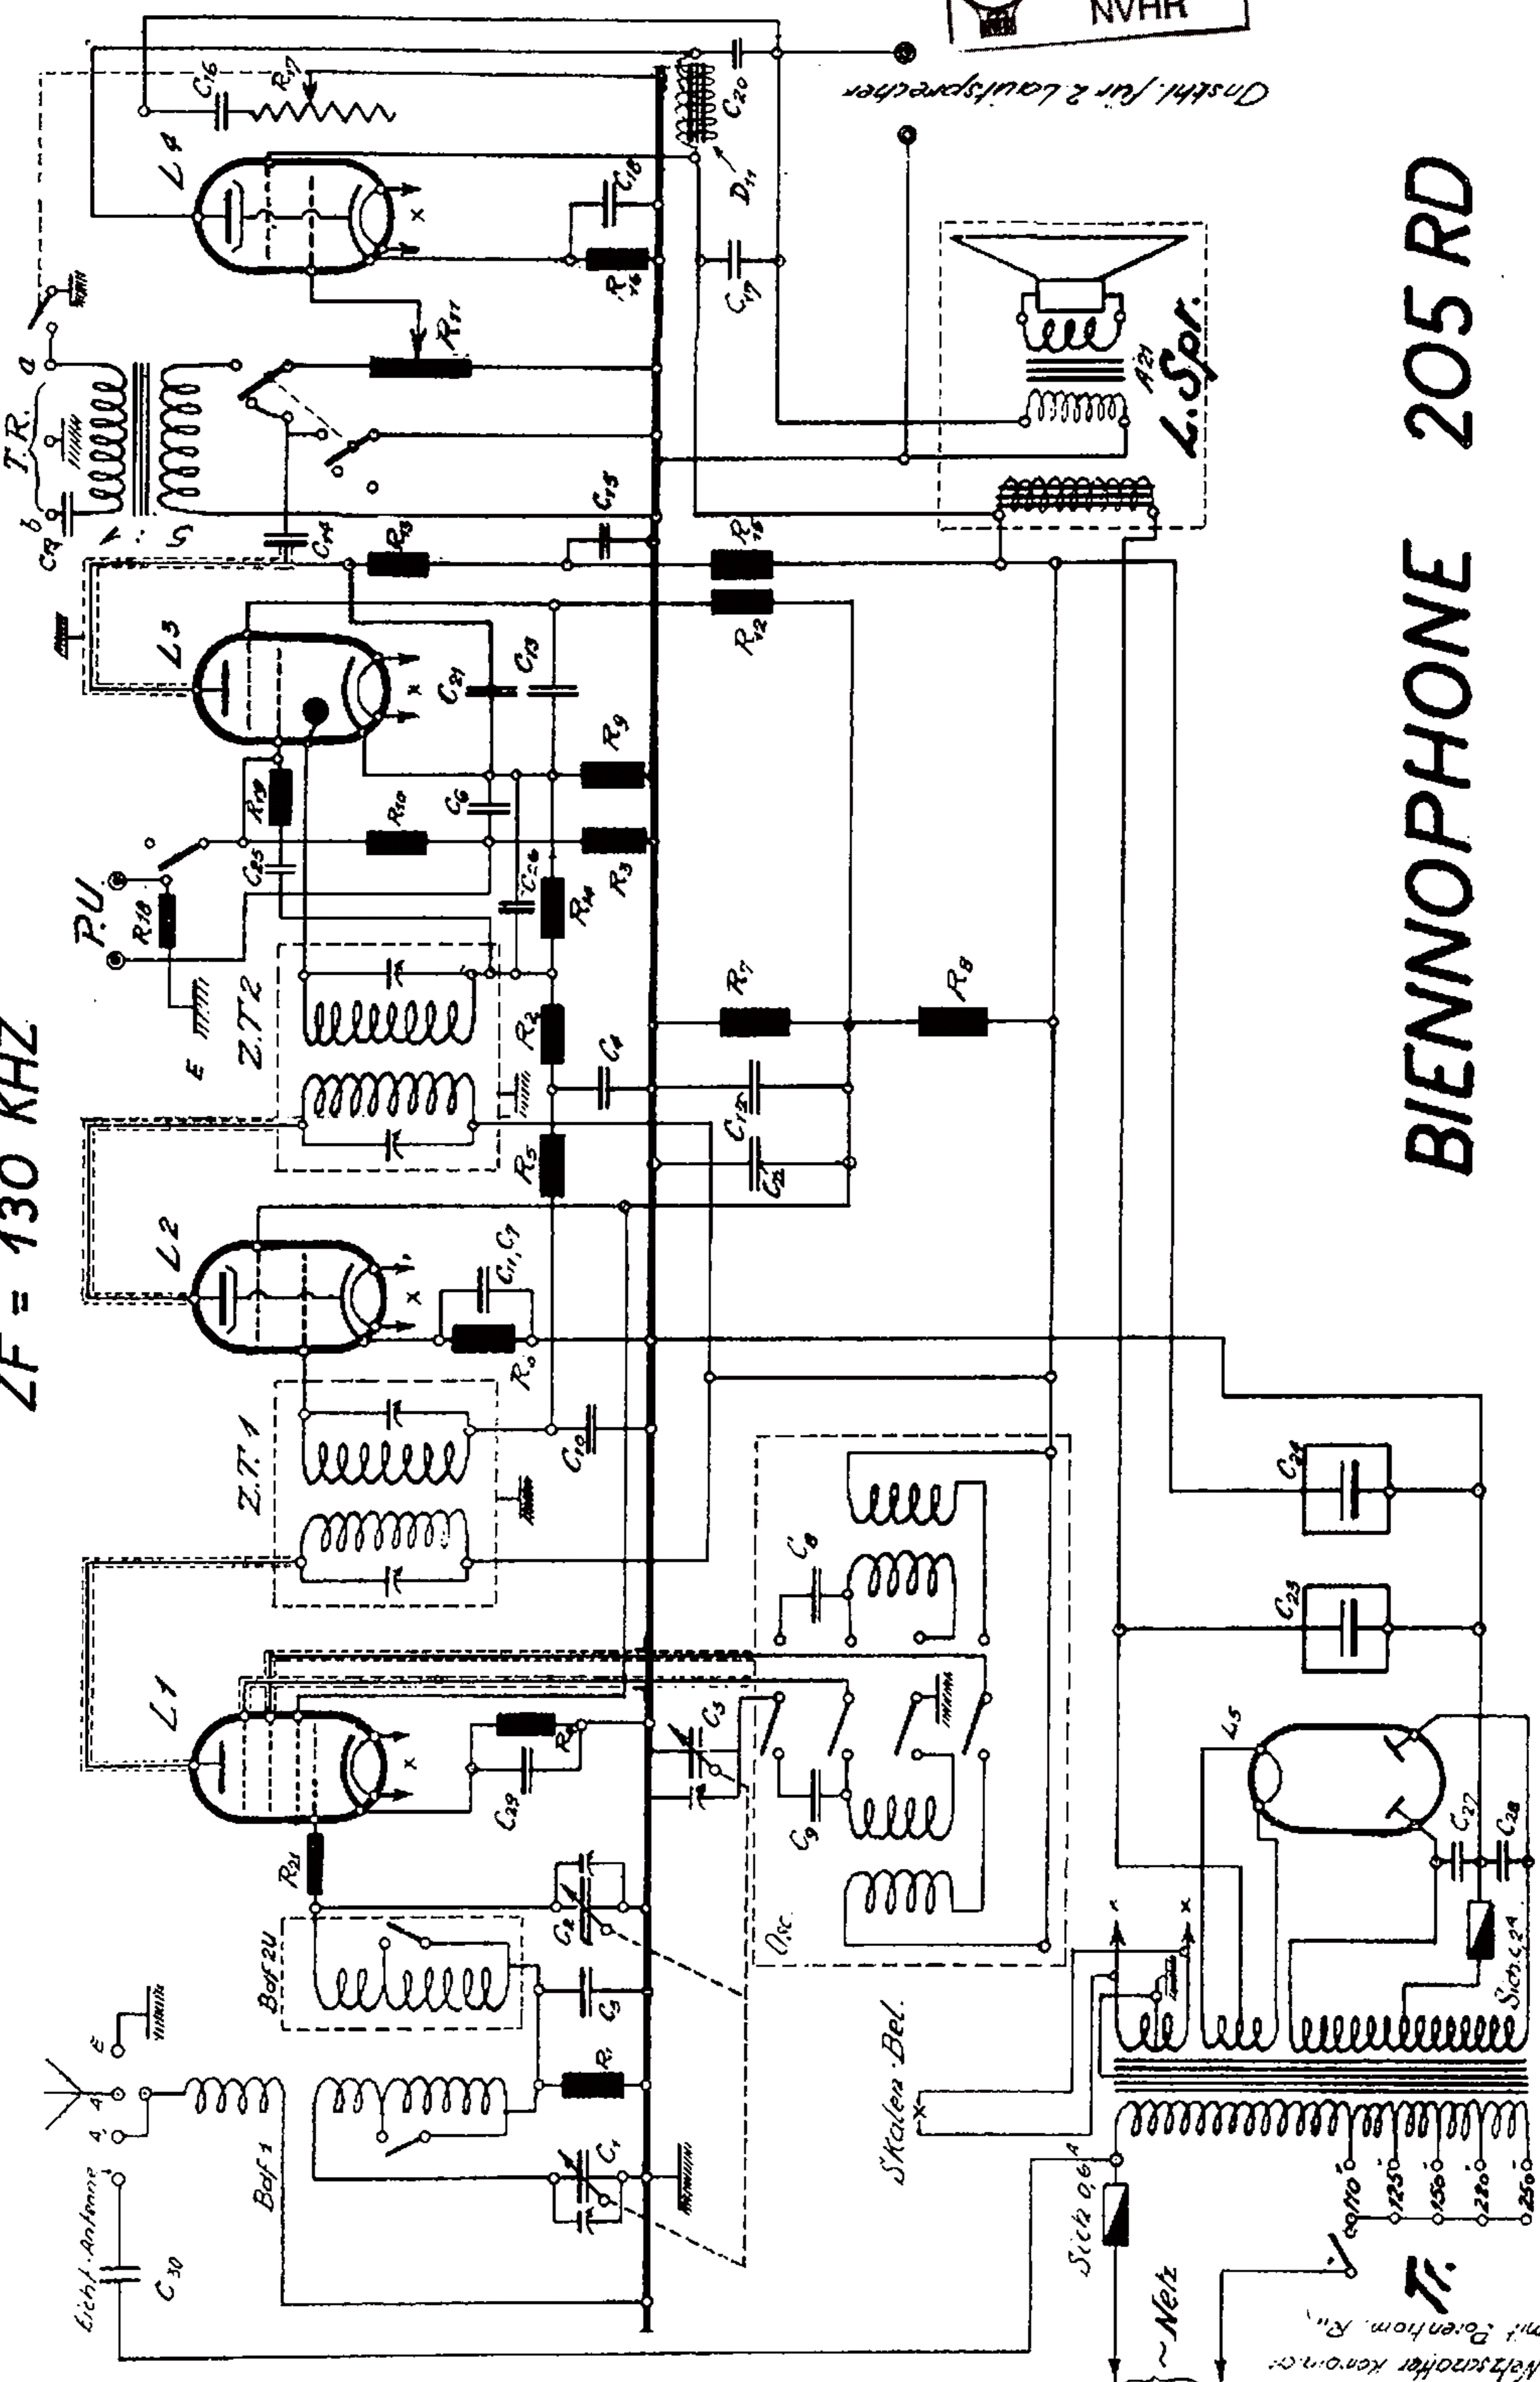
NVHR

Anschl. für 2. Lautsprecher

BIENNOPHONE 205 RD

ZF = 130 KHZ

L4
L3
L2
L1
L5

$C_{16}$ $R_{17}$ $C_{20}$ $C_{18}$ $D_{11}$ $R_{16}$ $C_{17}$ $R_{11}$ $C_{15}$ $R_{15}$ $R_{12}$ $R_{13}$ $C_{14}$ $C_{12}$ $C_{21}$ $C_{13}$ $R_{9}$ $R_{19}$ $R_{10}$ $C_{6}$ $R_{3}$ $R_{4}$ $C_{26}$ $C_{25}$ $R_{18}$ $R_{7}$ $R_{8}$ $R_{2}$ $C_{4}$ $C_{12}$ $C_{22}$ $R_{5}$ $C_{11}, C_{7}$ $R_{0}$ $C_{10}$ $C_{24}$ $C_{23}$ $C_{8}$ $C_{9}$ $C_{3}$ $R_{6}$ $C_{29}$ $R_{21}$ $C_{2}$ $C_{5}$ $R_{1}$ $C_{1}$ $C_{30}$ $C_{27}$ $C_{28}$

T.R. a b
A21
L. Spr.
P.U.
E
Z.T.2
Z.T.1
Osc.
Bdf 2U
Bdf 1
E
A
A
Licht-Antenne
Skalen-Bel.
Sich. 0,6 A
~Netz
Sich. C 24
Tr.
110 125 150 220 250
Netzschalter kombin. mit Potentiom. R..